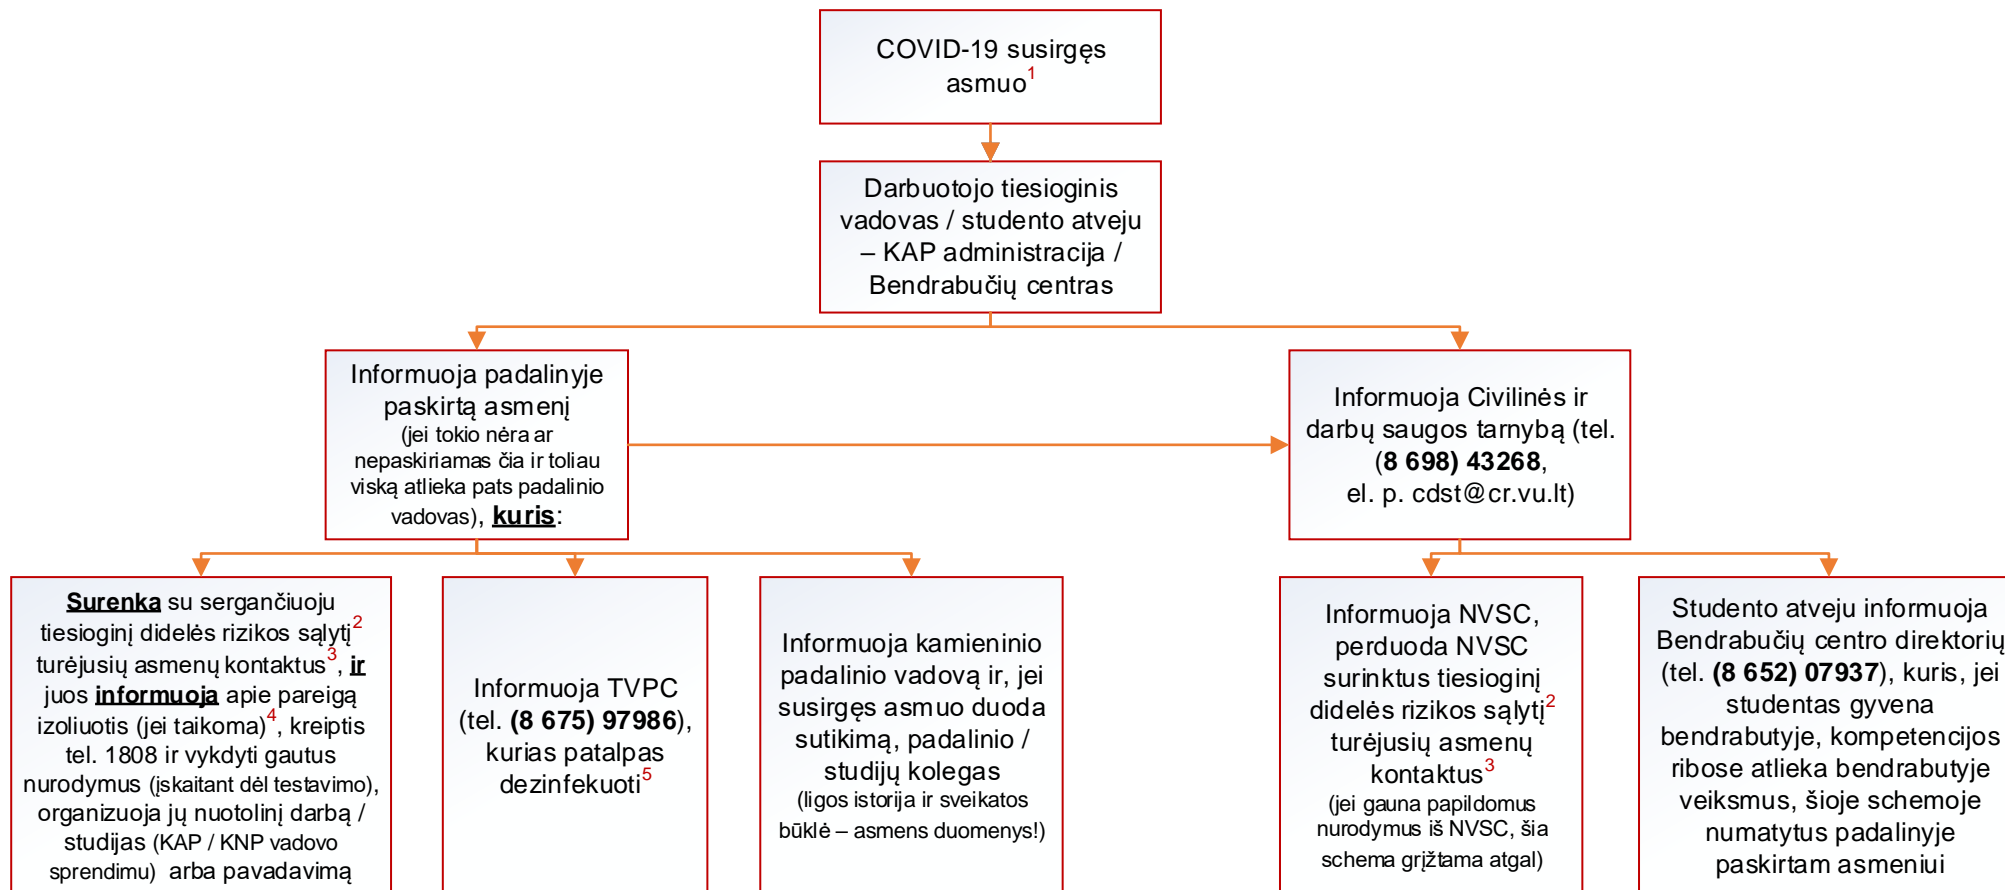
COVID-19 susirgęs asmuo$^{1}$

Darbuotojo tiesioginis vadovas / studento atveju – KAP administracija / Bendrabučių centras

Informuoja padalinyje paskirtą asmenį (jei tokio nėra ar nepaskiriamas čia ir toliau viską atlieka pats padalinio vadovas), **kuris**:

Informuoja Civilinės ir darbų saugos tarnybą (tel. **(8 698) 43268**, el. p. cdst@cr.vu.lt)

**Surenka** su sergančiuoju tiesioginį didelės rizikos sąlytį$^{2}$ turėjusių asmenų kontaktus$^{3}$, **ir** juos **informuoja** apie pareigą izoliuotis (jei taikoma)$^{4}$, kreiptis tel. 1808 ir vykdyti gautus nurodymus (įskaitant dėl testavimo), organizuoja jų nuotolinį darbą / studijas (KAP / KNP vadovo sprendimu) arba pavadavimą

Informuoja TVPC (tel. **(8 675) 97986**), kurias patalpas dezinfekuoti$^{5}$

Informuoja kamieninio padalinio vadovą ir, jei susirgęs asmuo duoda sutikimą, padalinio / studijų kolegas (ligos istorija ir sveikatos būklė – asmens duomenys!)

Informuoja NVSC, perduoda NVSC surinktus tiesioginį didelės rizikos sąlytį$^{2}$ turėjusių asmenų kontaktus$^{3}$ (jei gauna papildomus nurodymus iš NVSC, šia schema grįžtama atgal)

Studento atveju informuoja Bendrabučių centro direktorių (tel. **(8 652) 07937**), kuris, jei studentas gyvena bendrabutyje, kompetencijos ribose atlieka bendrabutyje veiksmus, šioje schemoje numatytus padalinyje paskirtam asmeniui